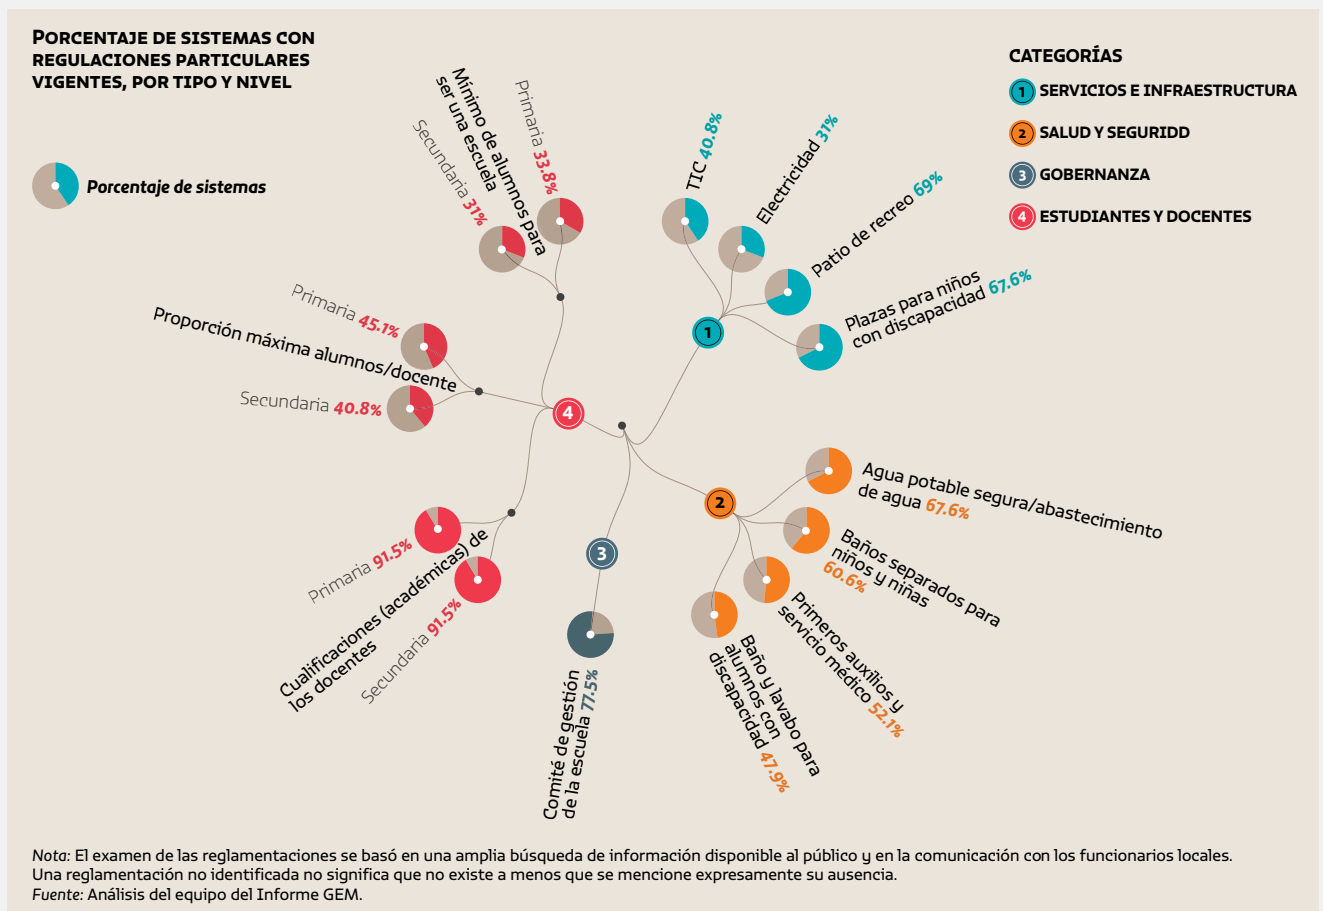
PORCENTAJE DE SISTEMAS CON REGULACIONES PARTICULARES VIGENTES, POR TIPO Y NIVEL

Porcentaje de sistemas

CATEGORÍAS
1 SERVICIOS E INFRAESTRUCTURA
2 SALUD Y SEGURIDD
3 GOBERNANZA
4 ESTUDIANTES Y DOCENTES

Mínimo de alumnos para ser una escuela
Primaria 33.8%
Secundaria 31%

TIC 40.8%
Electricidad 31%
Patio de recreo 69%
Plazas para niños con discapacidad 67.6%

Proporción máxima alumnos/docente
Primaria 45.1%
Secundaria 40.8%

Agua potable segura/abastecimiento de agua 67.6%
Baños separados para niños y niñas 60.6%
Primeros auxilios y servicio médico 52.1%
Baño y lavabo para alumnos con discapacidad 47.9%

Cualificaciones (académicas) de los docentes
Primaria 91.5%
Secundaria 91.5%

Comité de gestión de la escuela 77.5%

Nota: El examen de las reglamentaciones se basó en una amplia búsqueda de información disponible al público y en la comunicación con los funcionarios locales. Una reglamentación no identificada no significa que no existe a menos que se mencione expresamente su ausencia.
Fuente: Análisis del equipo del Informe GEM.